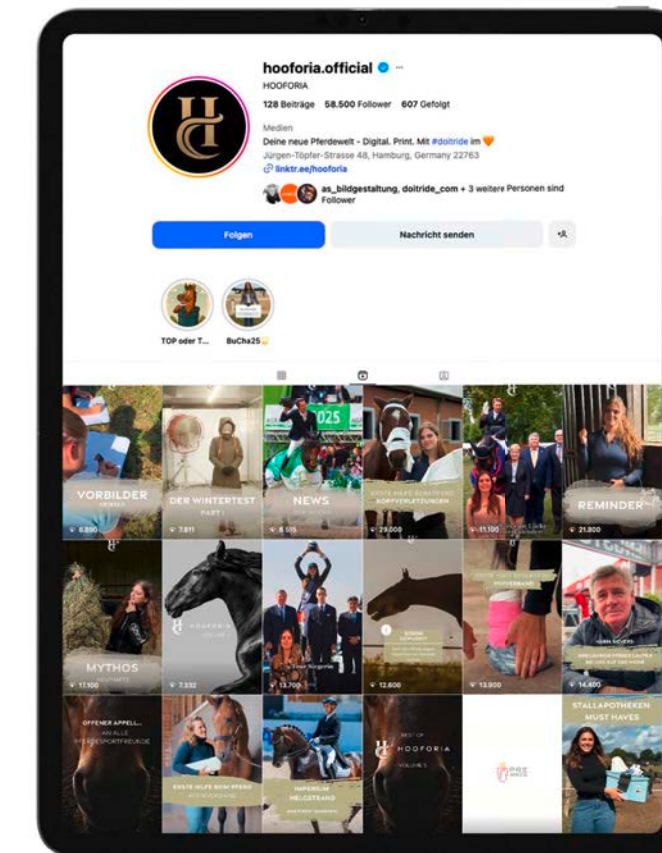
hooforia.official
HOOFORIA
128 Beiträge 58.500 Follower 607 Gefolgt
Medien
Deine neue Pferdewelt - Digital. Print. Mit #doitride im 🧡
Jürgen-Töpfer-Strasse 48, Hamburg, Germany 22763
linktr.ee/hooforia
as_bildgestaltung, doitride_com + 3 weitere Personen sind Follower
Folgen
Nachricht senden
TOP oder T...
BuCha25
VORBILDER
8.890
DER WINTERTEST
PART I
7.811
NEWS
8.515
ERSTE HILFE SCHRITT FÜR KOPFVERLETZUNGEN
29.000
11.100
REMINDER
21.800
MYTHOS
17.100
HOOFORIA
7.332
13.700
12.600
13.900
HORN SIEVERS
14.400
OFFENER APPELL...
AN ALLE PFERDESPORTFREUNDE
ERSTE HILFE BEIM PFERD
IMPERIUM HELGSTRAND
BEST OF
HOOFORIA
VOLUME 1
STALLAPOTHEKEN MUST HAVES